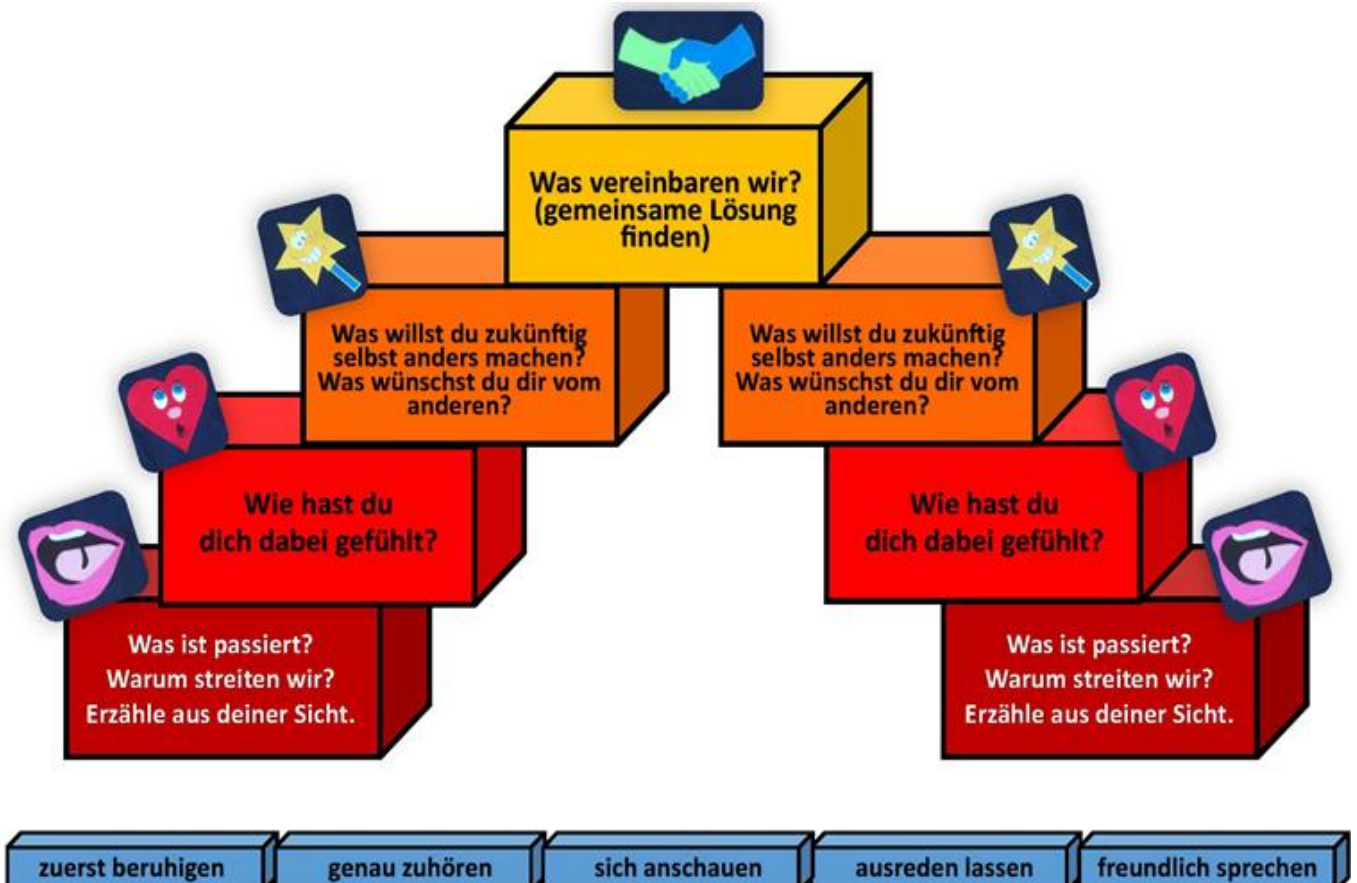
Was vereinbaren wir?
(gemeinsame Lösung finden)

Was willst du zukünftig selbst anders machen?
Was wünschst du dir vom anderen?

Was willst du zukünftig selbst anders machen?
Was wünschst du dir vom anderen?

Wie hast du dich dabei gefühlt?

Wie hast du dich dabei gefühlt?

Was ist passiert?
Warum streiten wir?
Erzähle aus deiner Sicht.

Was ist passiert?
Warum streiten wir?
Erzähle aus deiner Sicht.

zuerst beruhigen

genau zuhören

sich anschauen

ausreden lassen

freundlich sprechen